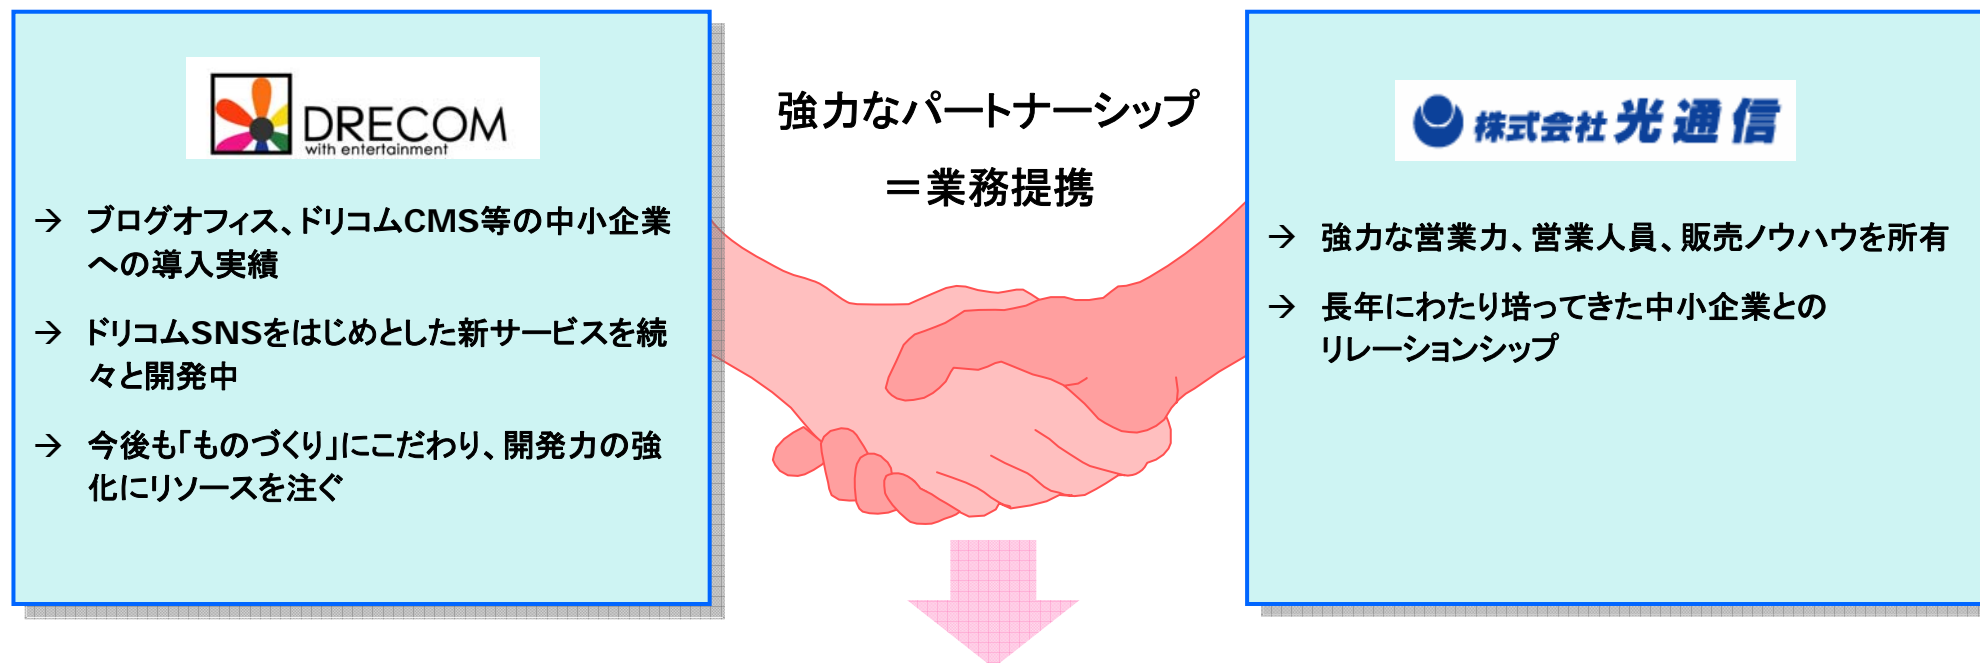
DRECOM
with entertainment

→ ブログオフィス、ドリコムCMS等の中小企業への導入実績

→ ドリコムSNSをはじめとした新サービスを続々と開発中

→ 今後も「ものづくり」にこだわり、開発力の強化にリソースを注ぐ

強力なパートナーシップ
＝業務提携

株式会社 光通信

→ 強力な営業力、営業人員、販売ノウハウを所有

→ 長年にわたり培ってきた中小企業とのリレーションシップ